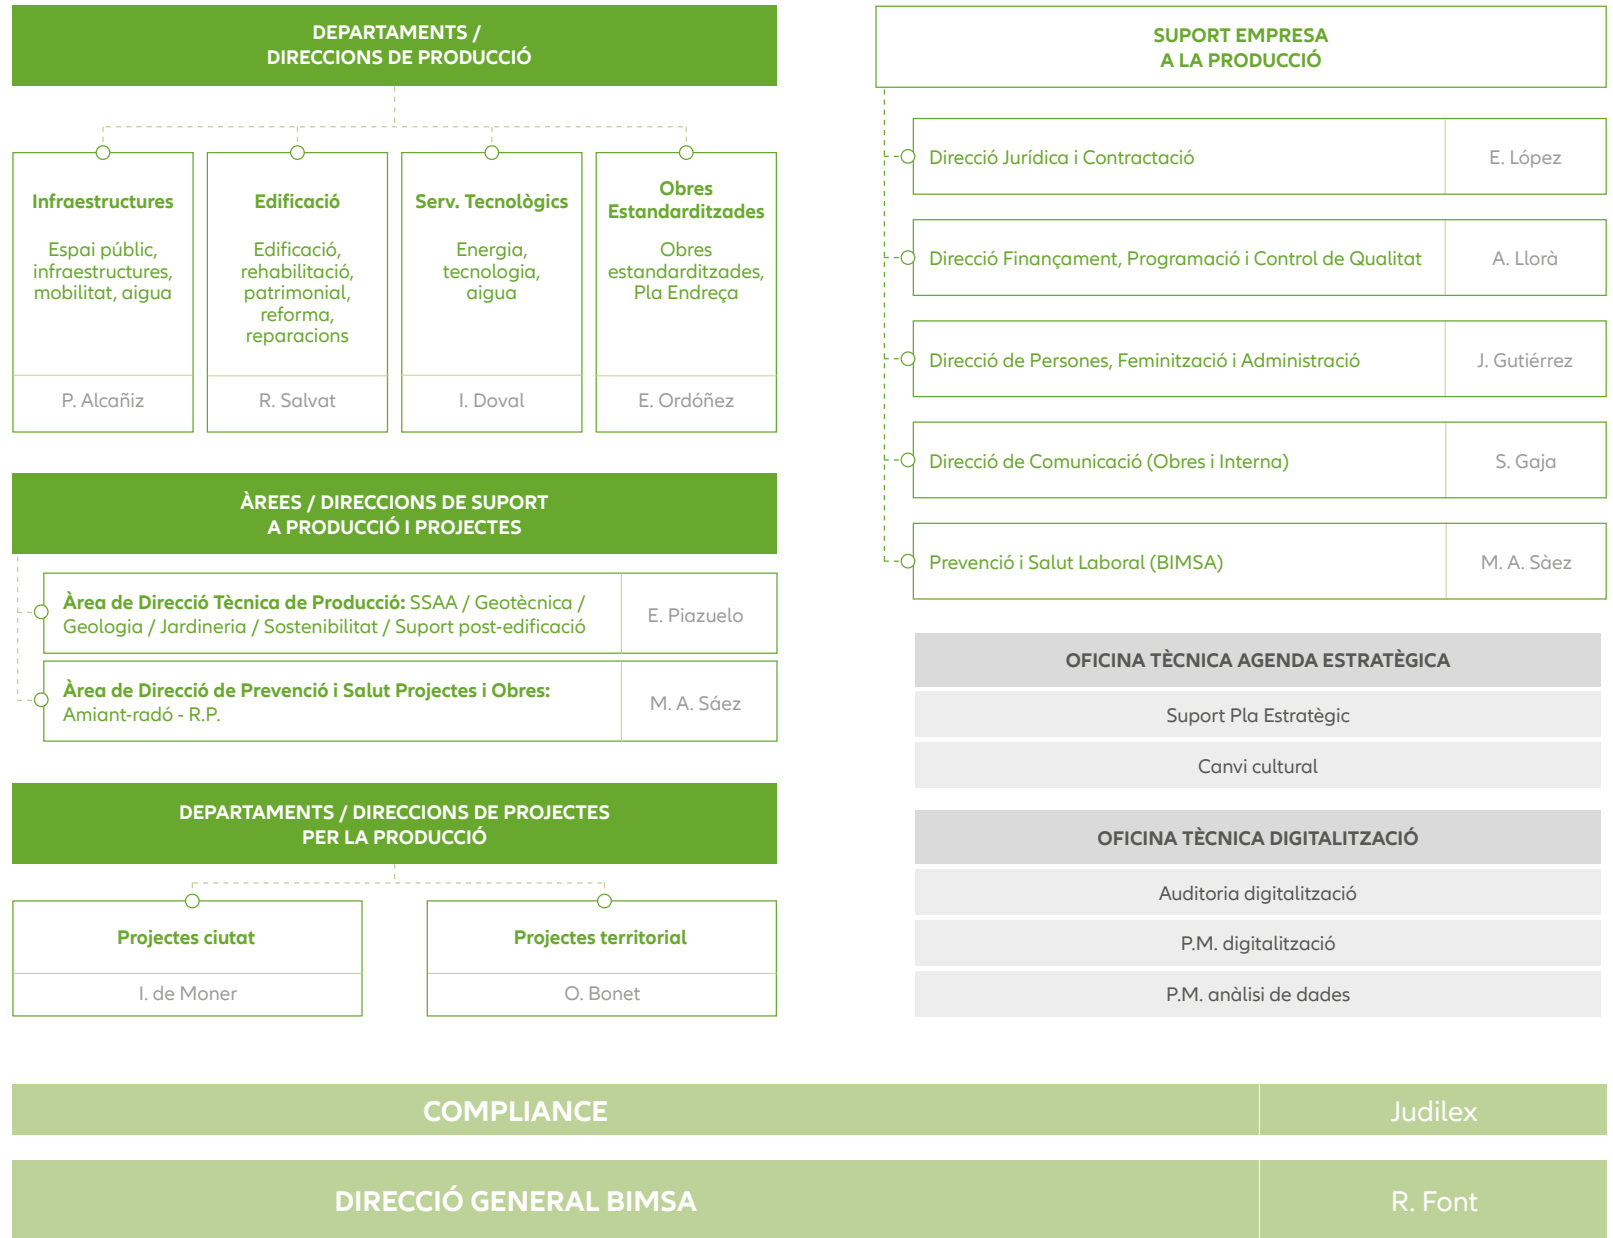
DEPARTAMENTS / DIRECCIONS DE PRODUCCIÓ

Infraestructures
Espai públic, infraestructures, mobilitat, aigua
P. Alcañiz

Edificació
Edificació, rehabilitació, patrimonial, reforma, reparacions
R. Salvat

Serv. Tecnològics
Energia, tecnologia, aigua
I. Doval

Obres Estandarditzades
Obres estandarditzades, Pla Endreça
E. Ordóñez

ÀREES / DIRECCIONS DE SUPORT A PRODUCCIÓ I PROJECTES

| Àrea de Direcció Tècnica de Producció: SSAA / Geotècnica / Geologia / Jardineria / Sostenibilitat / Suport post-edificació | E. Piazuelo |
|---|---|
| Àrea de Direcció de Prevenció i Salut Projectes i Obres: Amiant-radó - R.P. | M. A. Sáez |

DEPARTAMENTS / DIRECCIONS DE PROJECTES PER LA PRODUCCIÓ

Projectes ciutat
I. de Moner

Projectes territorial
O. Bonet

SUPORT EMPRESA A LA PRODUCCIÓ

| Direcció Jurídica i Contractació | E. López |
|---|---|
| Direcció Finançament, Programació i Control de Qualitat | A. Llorà |
| Direcció de Persones, Feminització i Administració | J. Gutiérrez |
| Direcció de Comunicació (Obres i Interna) | S. Gaja |
| Prevenció i Salut Laboral (BIMSA) | M. A. Sàez |

OFICINA TÈCNICA AGENDA ESTRATÈGICA
Suport Pla Estratègic
Canvi cultural

OFICINA TÈCNICA DIGITALITZACIÓ
Auditoria digitalització
P.M. digitalització
P.M. anàlisi de dades

COMPLIANCE | Judilex

DIRECCIÓ GENERAL BIMSA | R. Font